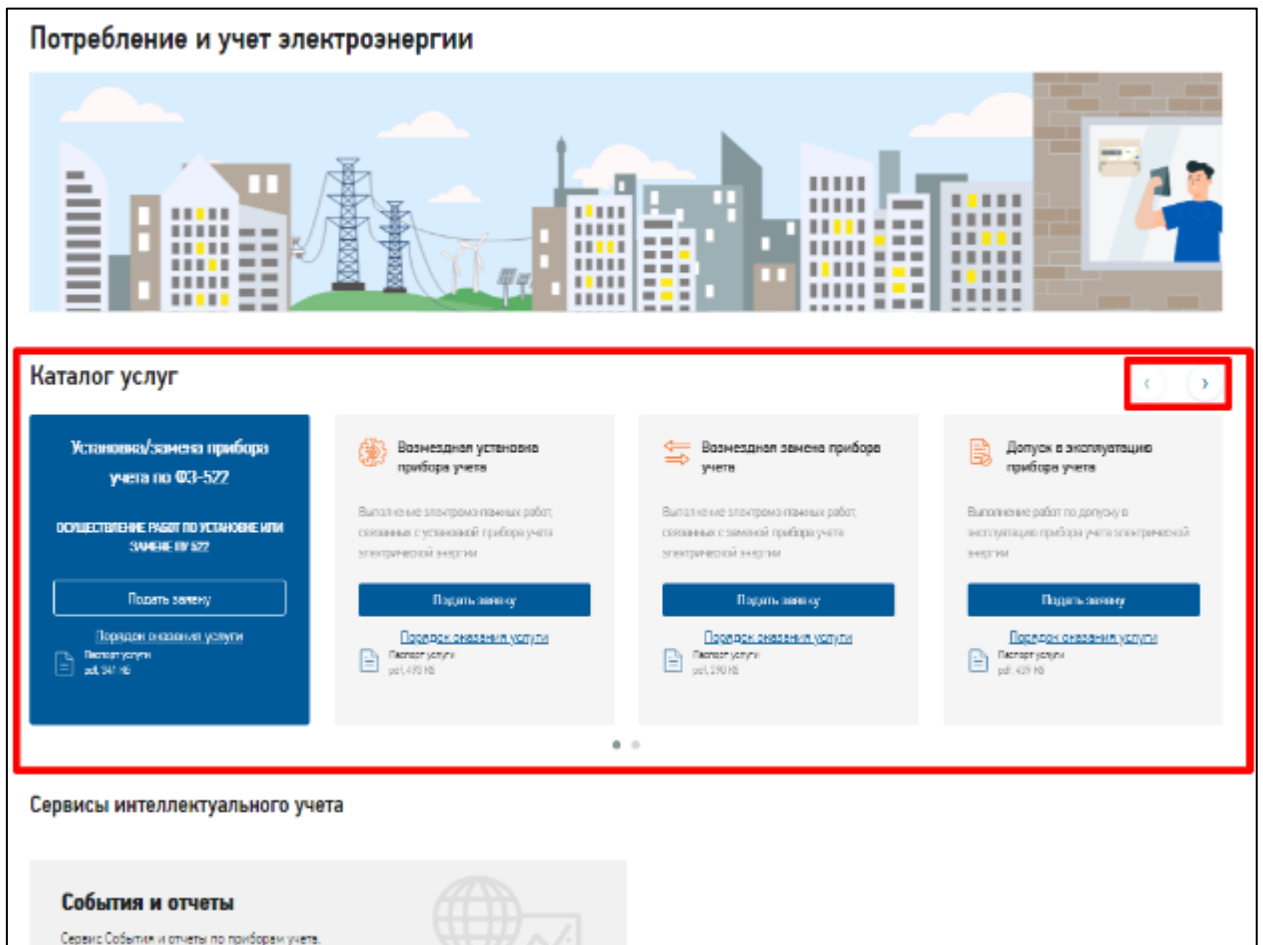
Потребление и учет электроэнергии

Каталог услуг

‹ ›

Установка/замена прибора учета по ФЗ-522

ОСУЩЕСТВЛЕНИЕ РАБОТ ПО УСТАНОВКЕ ИЛИ ЗАМЕНЕ ПУ 522

Подать заявку

Порядок оказания услуги

Паспорт услуги
pdf, 341 Kb

Возмездная установка прибора учета

Выполнение электромонтажных работ, связанных с установкой прибора учета электрической энергии

Подать заявку

Порядок оказания услуги

Паспорт услуги
pdf, 410 Kb

Возмездная замена прибора учета

Выполнение электромонтажных работ, связанных с заменой прибора учета электрической энергии

Подать заявку

Порядок оказания услуги

Паспорт услуги
pdf, 390 Kb

Допуск в эксплуатацию прибора учета

Выполнение работ по допуску в эксплуатацию прибора учета электрической энергии

Подать заявку

Порядок оказания услуги

Паспорт услуги
pdf, 409 Kb

Сервисы интеллектуального учета

События и отчеты

Сервис События и отчеты по приборам учета.